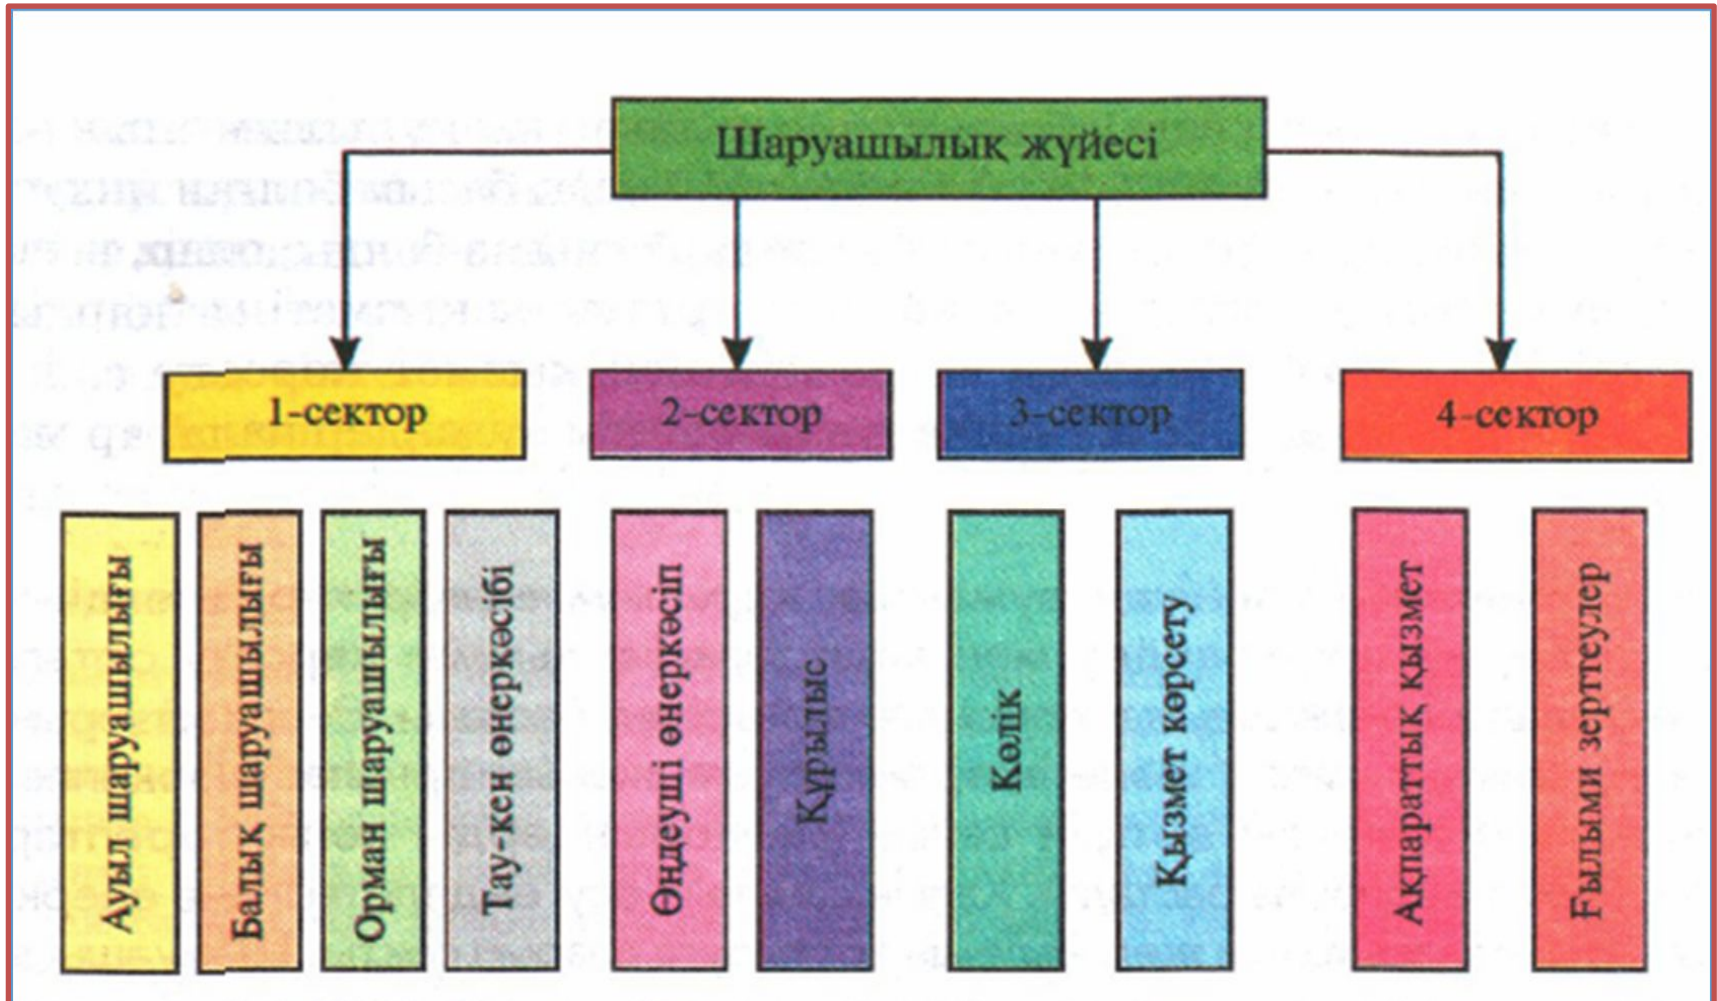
Шаруашылық жүйесі

1-сектор

2-сектор

3-сектор

4-сектор

Ауыл шаруашылығы

Балық шаруашылығы

Орман шаруашылығы

Тау-кен өнеркәсібі

Өндеуші өнеркәсіп

Құрылыс

Көлік

Қызмет көрсету

Ақпараттық қызмет

Ғылыми зерттеулер